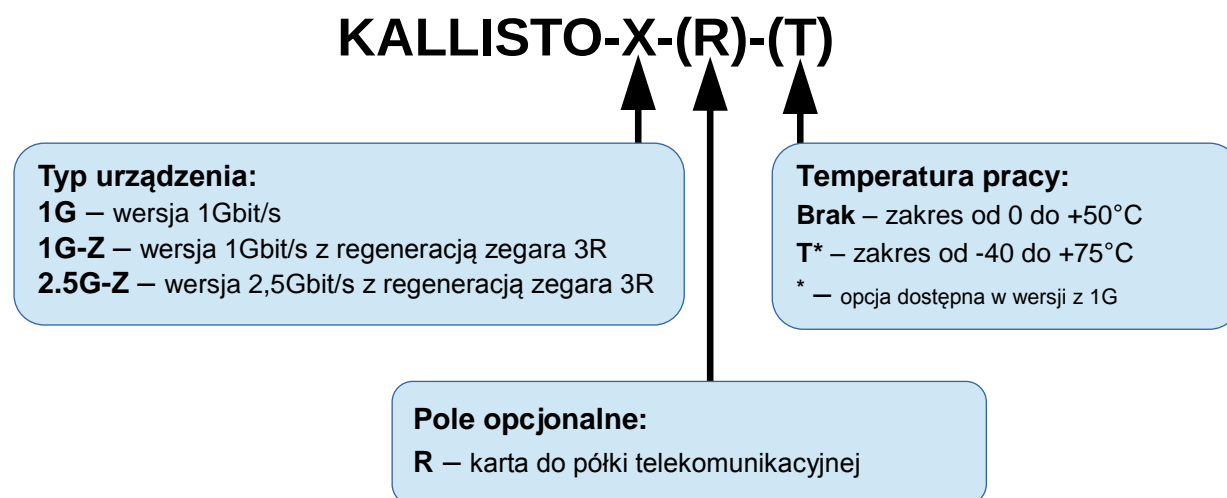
KALLISTO-X-(R)-(T)

**Typ urządzenia:**
**1G** – wersja 1Gbit/s
**1G-Z** – wersja 1Gbit/s z regeneracją zegara 3R
**2.5G-Z** – wersja 2,5Gbit/s z regeneracją zegara 3R

**Temperatura pracy:**
**Brak** – zakres od 0 do +50°C
**T*** – zakres od -40 do +75°C
***** – opcja dostępna w wersji z 1G

**Pole opcjonalne:**
**R** – karta do półki telekomunikacyjnej